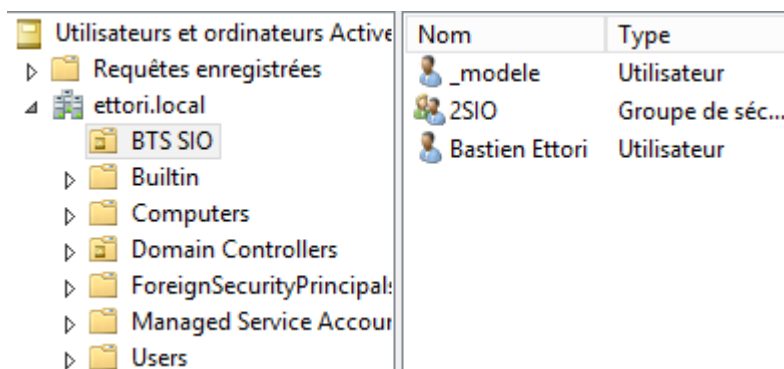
Utilisateurs et ordinateurs Active
Requêtes enregistrées
ettori.local
BTS SIO
Builtin
Computers
Domain Controllers
ForeignSecurityPrincipal
Managed Service Accour
Users

| Nom | Type |
|---|---|
| _modele | Utilisateur |
| 2SIO | Groupe de séc... |
| Bastien Ettori | Utilisateur |